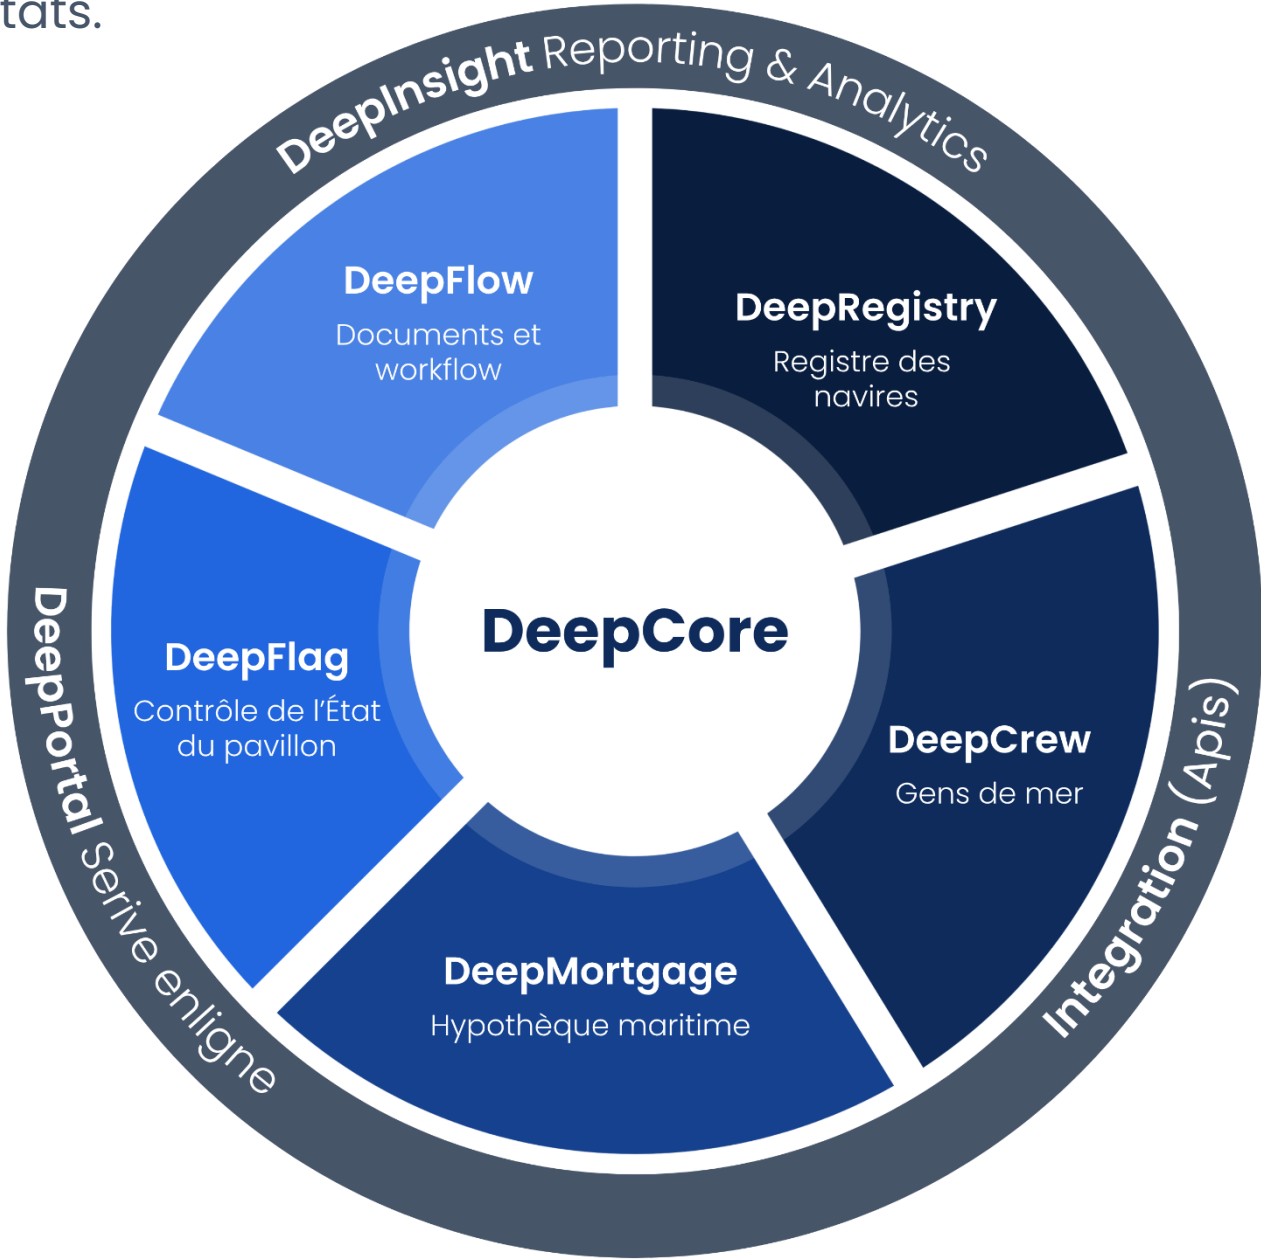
tats.

DeepInsight Reporting & Analytics

DeepFlow
Documents et workflow

DeepRegistry
Registre des navires

DeepFlag
Contrôle de l'État du pavillon

DeepCore

DeepCrew
Gens de mer

DeepMortgage
Hypothèque maritime

DeepPortal Serive enligne

Integration (Apis)